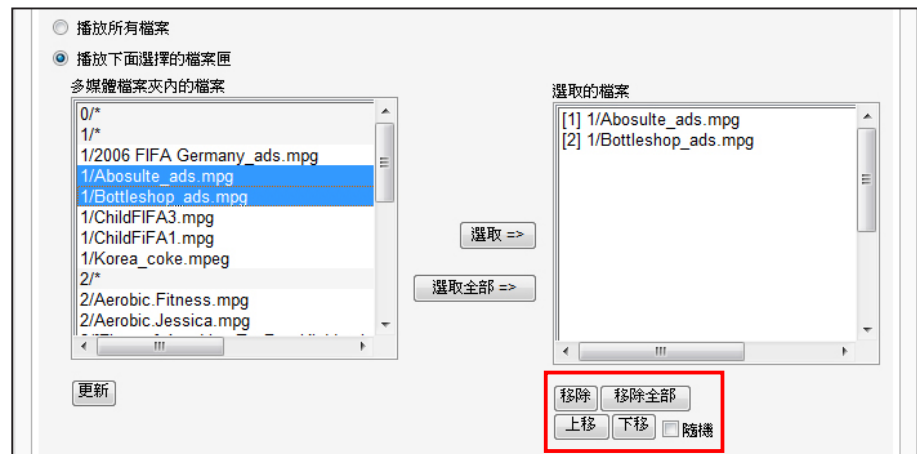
播放所有檔案

播放下面選擇的檔案匣

多媒體檔案夾內的檔案

0/*
1/*
1/2006 FIFA Germany_ads.mpg
1/Abosulte_ads.mpg
1/Bottleshop_ads.mpg
1/ChildFIFA3.mpg
1/ChildFiFA1.mpg
1/Korea_coke.mpeg
2/*
2/Aerobic.Fitness.mpg
2/Aerobic.Jessica.mpg
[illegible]

更新

選取 =>

選取全部 =>

選取的檔案

[1] 1/Abosulte_ads.mpg
[2] 1/Bottleshop_ads.mpg

移除 移除全部
上移 下移 隨機